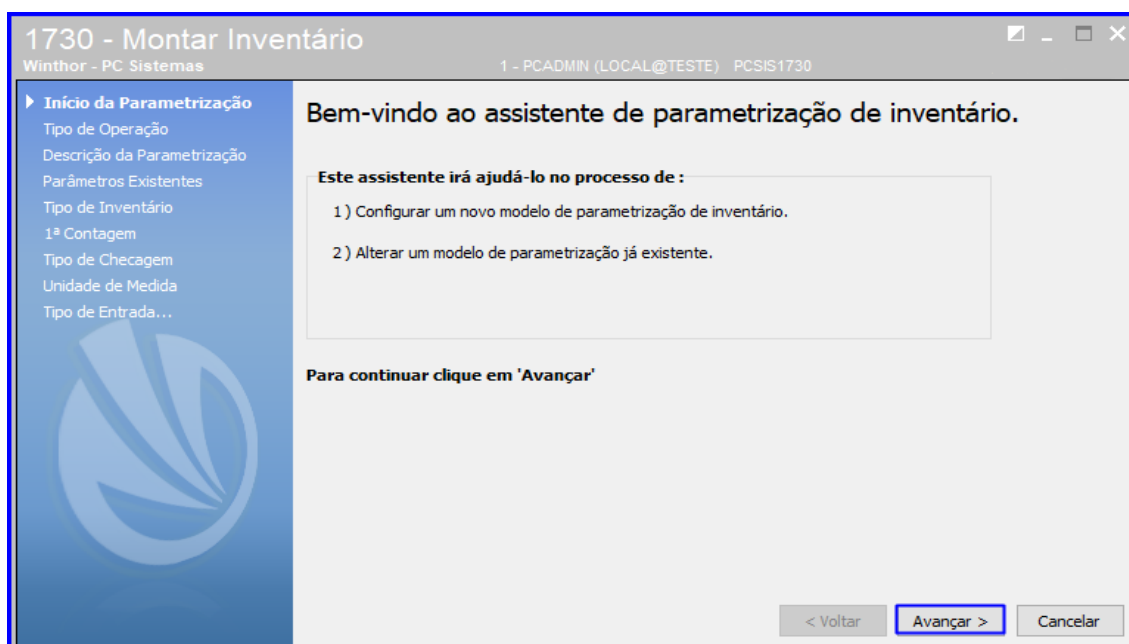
1730 - Montar Inventário
Winthor - PC Sistemas
1 - PCADMIN (LOCAL@TESTE) PCSIS1730

Início da Parametrização
Tipo de Operação
Descrição da Parametrização
Parâmetros Existentes
Tipo de Inventário
1ª Contagem
Tipo de Checagem
Unidade de Medida
Tipo de Entrada...

Bem-vindo ao assistente de parametrização de inventário.

Este assistente irá ajudá-lo no processo de :

1 ) Configurar um novo modelo de parametrização de inventário.

2 ) Alterar um modelo de parametrização já existente.

Para continuar clique em 'Avançar'

< Voltar
Avançar >
Cancelar